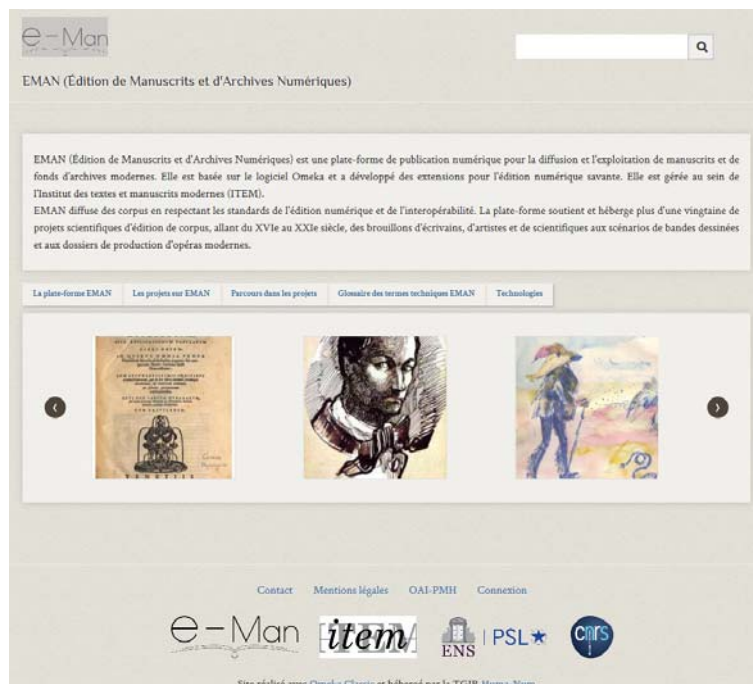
e-Man

EMAN (Édition de Manuscrits et d'Archives Numériques)

EMAN (Édition de Manuscrits et d'Archives Numériques) est une plate-forme de publication numérique pour la diffusion et l'exploitation de manuscrits et de fonds d'archives modernes. Elle est basée sur le logiciel Omeka et a développé des extensions pour l'édition numérique savante. Elle est gérée au sein de l'Institut des textes et manuscrits modernes (ITEM).
EMAN diffuse des corpus en respectant les standards de l'édition numérique et de l'interopérabilité. La plate-forme soutient et héberge plus d'une vingtaine de projets scientifiques d'édition de corpus, allant du XVIe au XXIe siècle, des brouillons d'écrivains, d'artistes et de scientifiques aux scénarios de bandes dessinées et aux dossiers de production d'opéras modernes.

La plate-forme EMAN | Les projets sur EMAN | Parcours dans les projets | Glossaire des termes techniques EMAN | Technologies

‹ ›

Contact Mentions légales OAI-PMH Connexion

e-Man item ENS PSL★ cnrs

Site réalisé avec Omeka Classic et hébergé par la TGIR Huma-Num